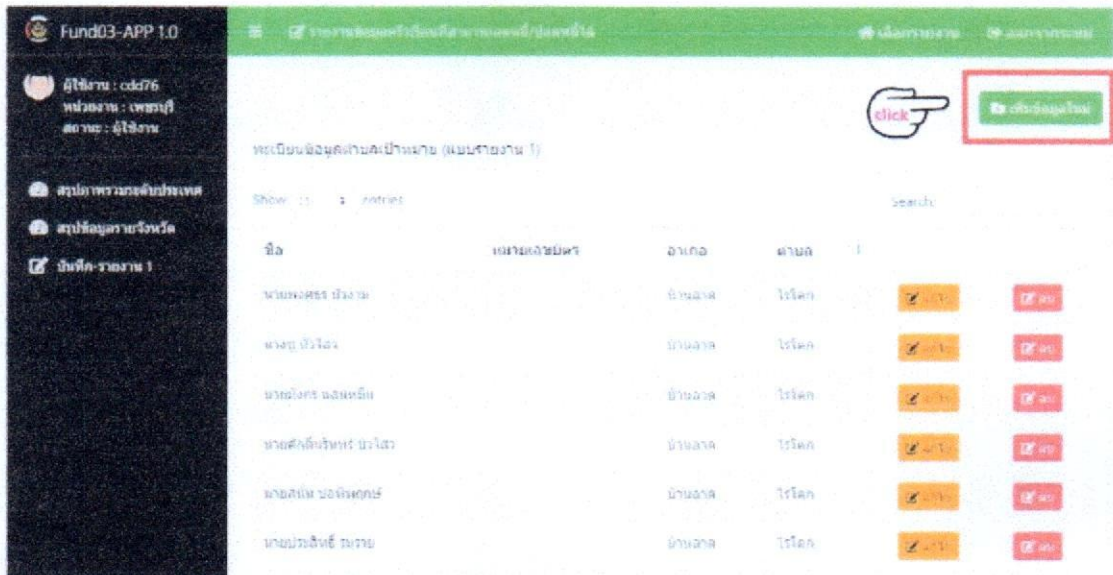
Fund03-APP 1.0

ผู้ใช้งาน : cdd76
หน่วยงาน : เพชรบุรี
สถานะ : ผู้ใช้งาน

สรุปภาพรวมระดับประเทศ

สรุปข้อมูลรายจังหวัด

บันทึก-รายงาน 1

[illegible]

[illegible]

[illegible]

click

เพิ่มข้อมูลใหม่

ทะเบียนข้อมูลเป้าหมาย (แบบรายงาน 1)

Show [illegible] entries

Search:

| ชื่อ | หมายเลขบัตร | อำเภอ | ตำบล | | |
|---|---|---|---|---|---|
| นายพงศธร บัวงาม | | บ้านลาด | ไร่โคก | แก้ไข | ลบ |
| นางสุ บัวโสง | | บ้านลาด | ไร่โคก | แก้ไข | ลบ |
| นายไพร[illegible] | | บ้านลาด | ไร่โคก | แก้ไข | ลบ |
| นายศักดิ์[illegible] บัวโสง | | บ้านลาด | ไร่โคก | แก้ไข | ลบ |
| นายสมัย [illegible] | | บ้านลาด | ไร่โคก | แก้ไข | ลบ |
| นายประสิทธิ์ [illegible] | | บ้านลาด | ไร่โคก | แก้ไข | ลบ |